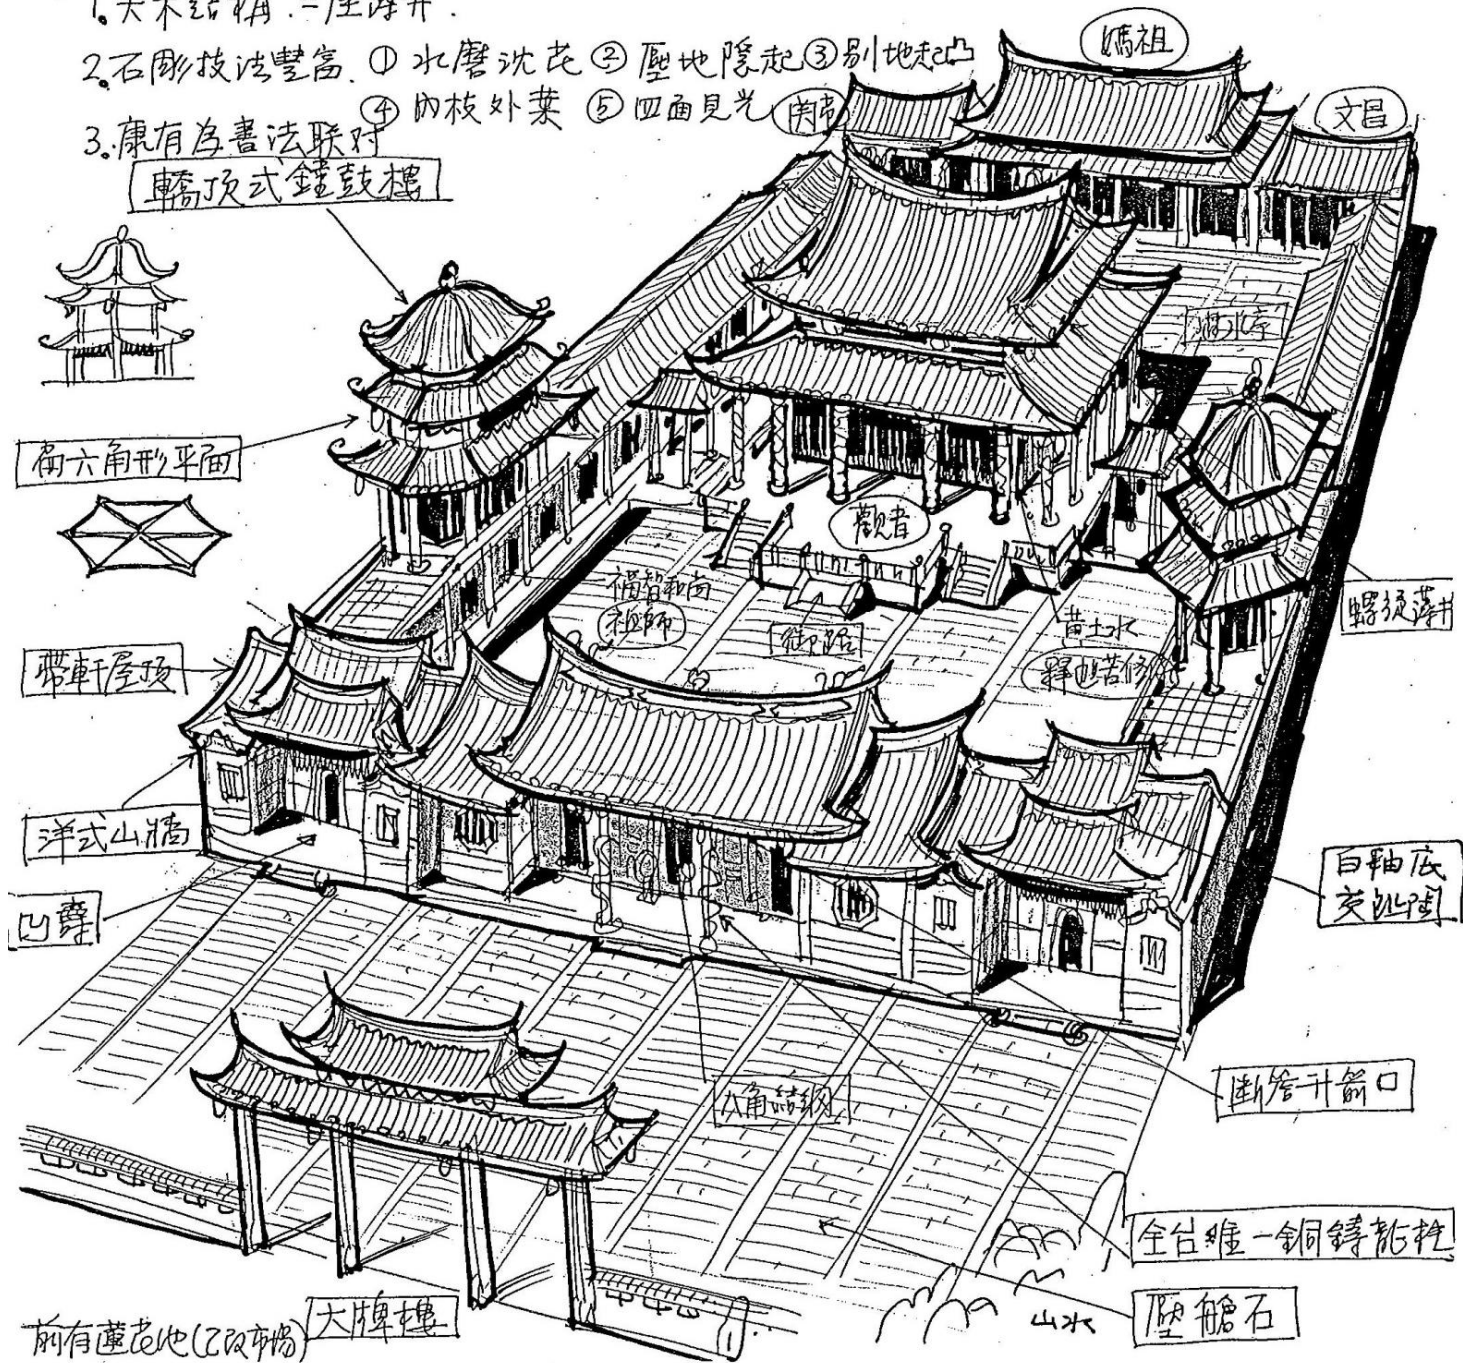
1. 大木结构 · 三座藻井 .
2. 石雕技法丰富 ① 水磨沉花 ② 压地隐起 ③ 剔地起凸
④ 内枝外叶 ⑤ 四面见光
3. 康有为书法联对
轿顶式钟鼓楼
媽祖
文昌
关帝
偏六角形平面
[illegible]水亭
观音
福智和尚祖师
御路
出水
释迦牟尼佛
螺旋藻井
带轩屋顶
洋式山墙
凹寿
白釉底交趾陶
八角藻网
断檐升箭口
全台唯一铜铸龙柱
压船石
山水
大牌楼
前有莲花池(已改市场)